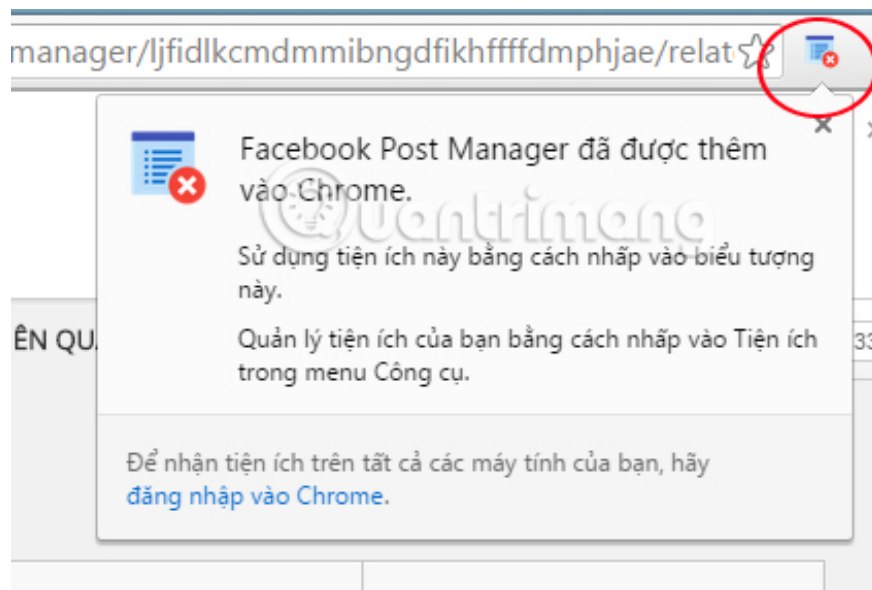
manager/ljfidlkcmdmmibngdfikhffffdmphjae/relat

Facebook Post Manager đã được thêm vào Chrome.

Sử dụng tiện ích này bằng cách nhấp vào biểu tượng này.

Quản lý tiện ích của bạn bằng cách nhấp vào Tiện ích trong menu Công cụ.

ÊN QU

33

Để nhận tiện ích trên tất cả các máy tính của bạn, hãy đăng nhập vào Chrome.

Quantrimang